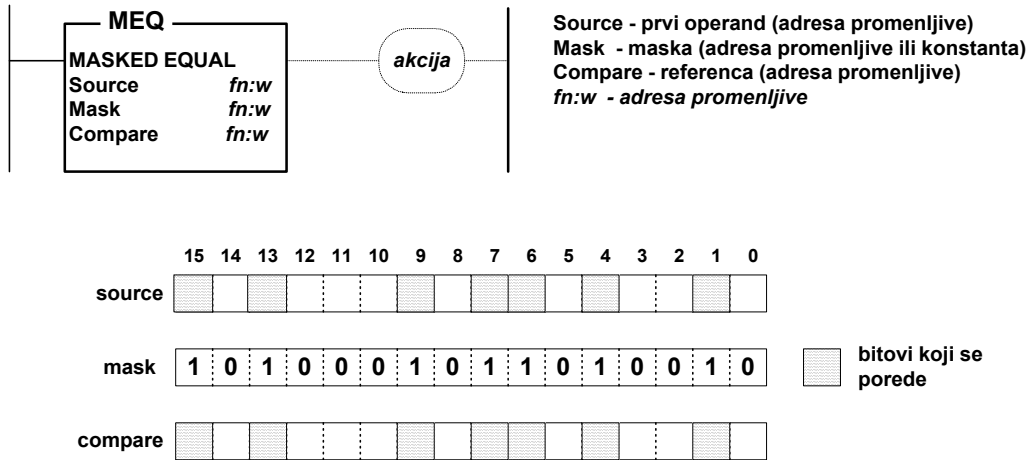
MEQ
MASKED EQUAL
Source fn:w
Mask fn:w
Compare fn:w

akcija

Source - prvi operand (adresa promenljive)
Mask - maska (adresa promenljive ili konstanta)
Compare - referenca (adresa promenljive)
fn:w - adresa promenljive

| | 15 | 14 | 13 | 12 | 11 | 10 | 9 | 8 | 7 | 6 | 5 | 4 | 3 | 2 | 1 | 0 |
|---|---|---|---|---|---|---|---|---|---|---|---|---|---|---|---|---|
| source | | | | | | | | | | | | | | | | |
| mask | 1 | 0 | 1 | 0 | 0 | 0 | 1 | 0 | 1 | 1 | 0 | 1 | 0 | 0 | 1 | 0 |
| compare | | | | | | | | | | | | | | | | |

bitovi koji se porede